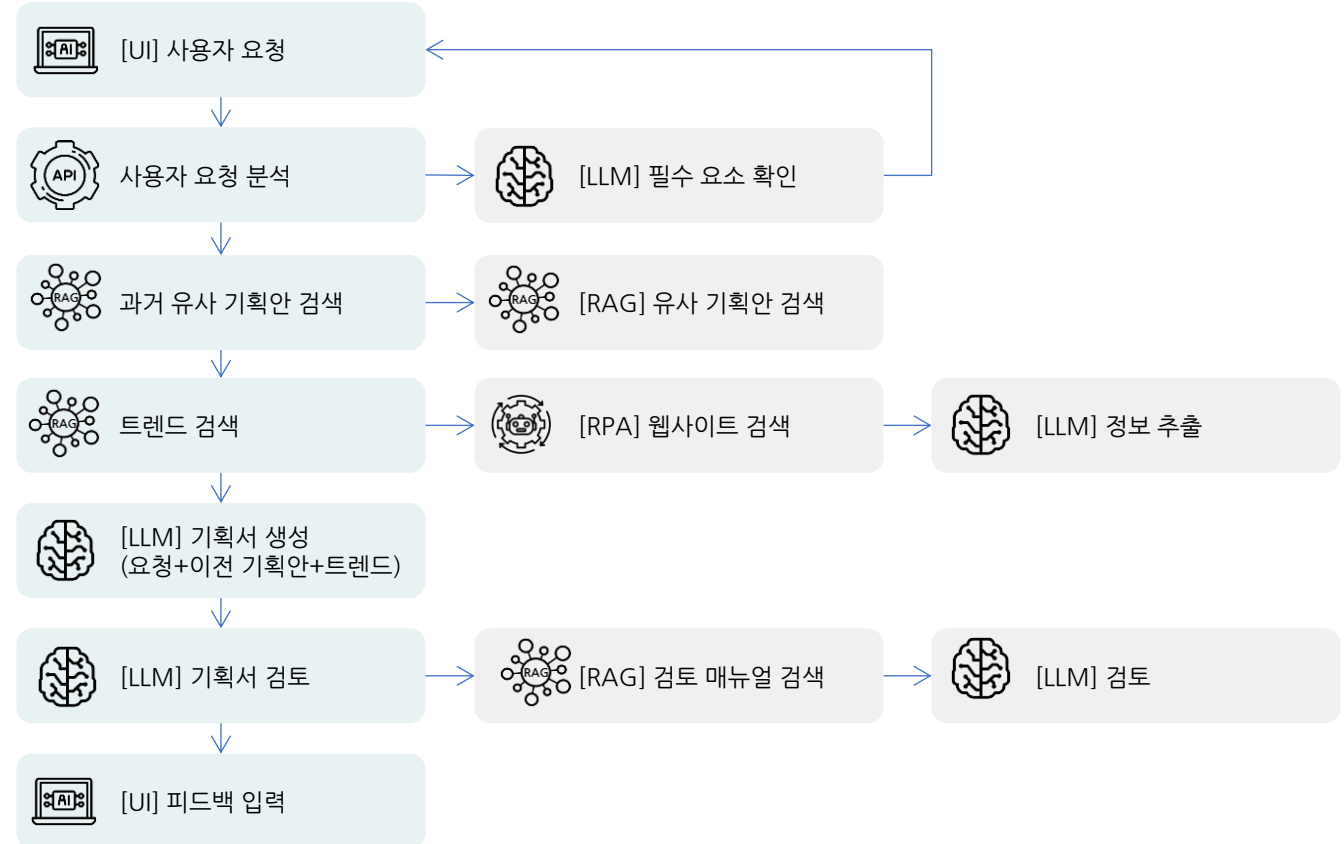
AI [UI] 사용자 요청

API 사용자 요청 분석

[LLM] 필수 요소 확인

RAG 과거 유사 기획안 검색

RAG [RAG] 유사 기획안 검색

RAG 트렌드 검색

RAG [RPA] 웹사이트 검색

[LLM] 정보 추출

[LLM] 기획서 생성 (요청+이전 기획안+트렌드)

[LLM] 기획서 검토

RAG [RAG] 검토 매뉴얼 검색

[LLM] 검토

AI [UI] 피드백 입력